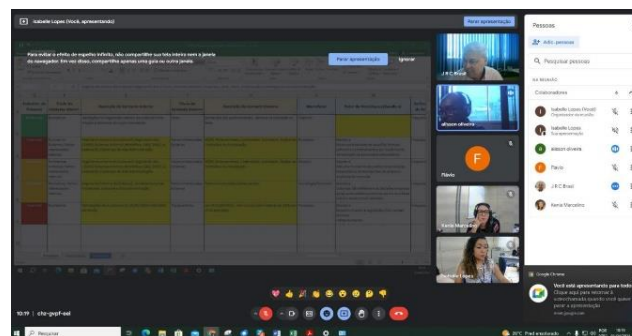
Isabelle Lopes (Você, apresentando)

Parar apresentação

Para evitar o efeito de espelho infinito, não compartilhe sua tela inteira nem a janela do navegador. Em vez disso, compartilhe apenas uma guia ou outra janela.

Parar apresentação

Ignorar

J R C Brasil

alisson oliveira

F

Flávio

Xenia Marcelino

Isabelle Lopes

Pessoas

Adic. pessoas

Pesquisar pessoas

NA REUNIÃO

Colaboradores

Isabelle Lopes (Você)
Organizador da reunião

Isabelle Lopes
Apresentação

alisson oliveira

Flávio

J R C Brasil

Xenia Marcelino

Google Chrome

Você está apresentando para todos
Clique aqui para retornar à sua chamada quando você quiser parar a apresentação

10:19 | chc-gxpf-ssi

Pesquisar

26°C Parc ensolarado

10:19